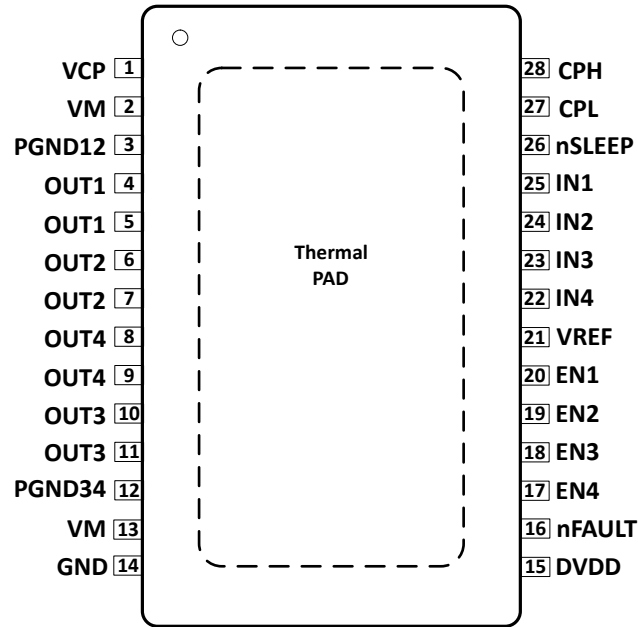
VCP 1
VM 2
PGND12 3
OUT1 4
OUT1 5
OUT2 6
OUT2 7
OUT4 8
OUT4 9
OUT3 10
OUT3 11
PGND34 12
VM 13
GND 14

Thermal PAD

28 CPH
27 CPL
26 nSLEEP
25 IN1
24 IN2
23 IN3
22 IN4
21 VREF
20 EN1
19 EN2
18 EN3
17 EN4
16 nFAULT
15 DVDD